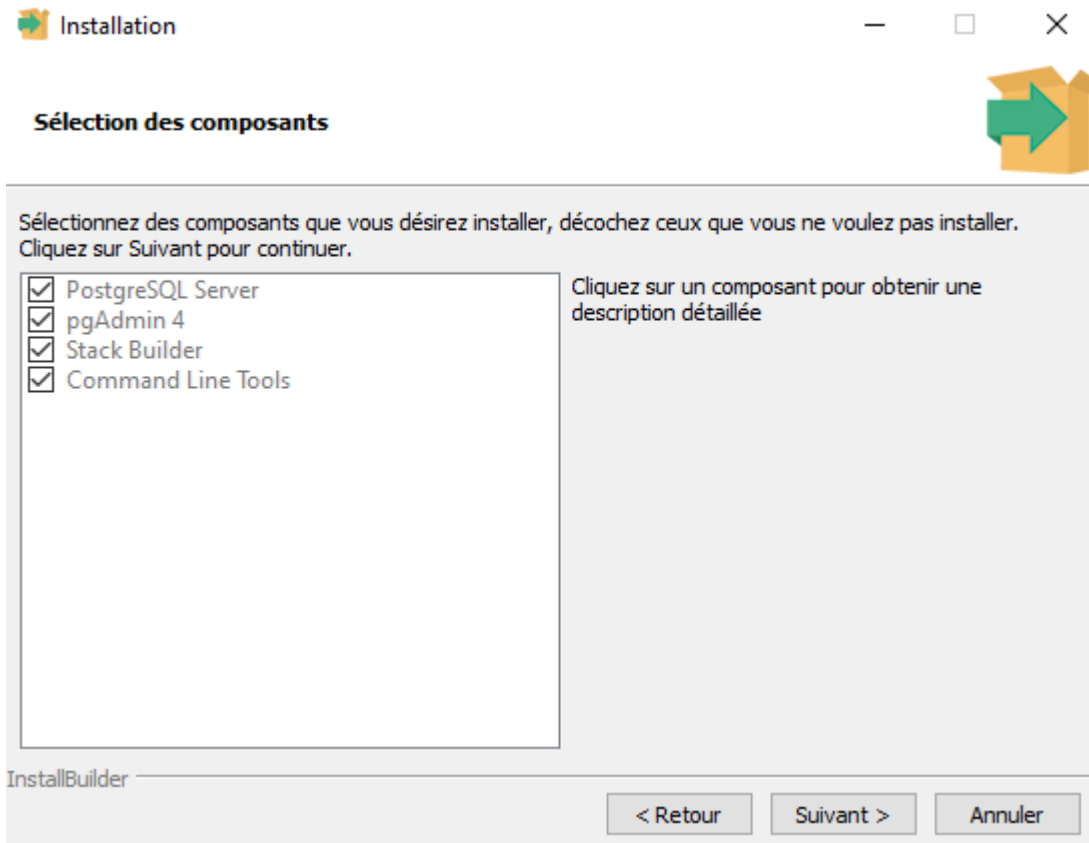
Installation

Sélection des composants

Sélectionnez des composants que vous désirez installer, décochez ceux que vous ne voulez pas installer. Cliquez sur Suivant pour continuer.

PostgreSQL Server
pgAdmin 4
Stack Builder
Command Line Tools

Cliquez sur un composant pour obtenir une description détaillée

InstallBuilder

< Retour
Suivant >
Annuler